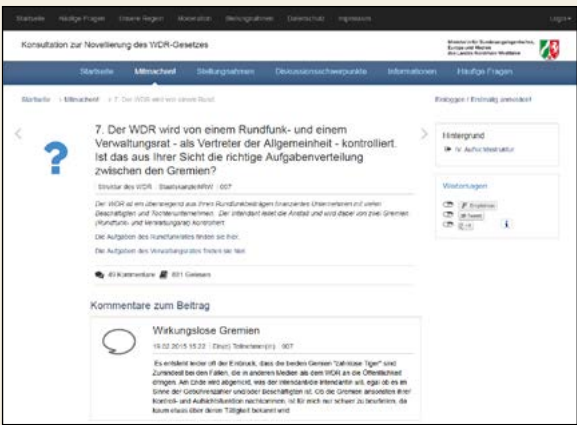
Startseite Häufige Fragen Unsere Regeln Moderation Stellungnahmen Datenschutz Impressum Login

Konsultation zur Novellierung des WDR-Gesetzes

Ministerin für Bundesangelegenheiten, Europa und Medien des Landes Nordrhein-Westfalen

Startseite Mitmachen! Stellungnahmen Diskussionsschwerpunkte Informationen Häufige Fragen

Startseite › Mitmachen! › 7. Der WDR wird von einem Rund

Einloggen / Eintrag anmelden

7. Der WDR wird von einem Rundfunk- und einem Verwaltungsrat - als Vertreter der Allgemeinheit - kontrolliert. Ist das aus Ihrer Sicht die richtige Aufgabenverteilung zwischen den Gremien?

Struktur des WDR | Staatskanzlei NRW | 007

Der WDR ist ein überwiegend aus Ihren Rundfunkbeiträgen finanziertes Unternehmen mit vielen Beschäftigten und Tochterunternehmen. Der Intendant leitet die Anstalt und wird dabei von zwei Gremien (Rundfunk- und Verwaltungsrat) kontrolliert.

Die Aufgaben des Rundfunkrates finden Sie hier.

Die Aufgaben des Verwaltungsrates finden Sie hier.

49 Kommentare 801 Gelesen

Hintergrund

IV. Aufsichtsstruktur

Weitersagen

Empfehlen Tweet G+1

Kommentare zum Beitrag

Wirkungslose Gremien

19.02.2015 15:22 | Einz(l) Teilnehmer(in) | 007

Es entsteht leider oft der Eindruck, dass die beiden Gremien "zahnlose Tiger" sind. Zumindest bei den Fällen, die in anderen Medien als dem WDR an die Öffentlichkeit dringen. Am Ende wird abgenickt, was der Intendant/die Intendantin will, egal ob es im Sinne der Gebührenzahler und/oder Beschäftigten ist. Ob die Gremien ansonsten ihrer Kontroll- und Aufsichtsfunktion nachkommen, ist für mich nur schwer zu beurteilen, da kaum etwas über deren Tätigkeit bekannt wird.